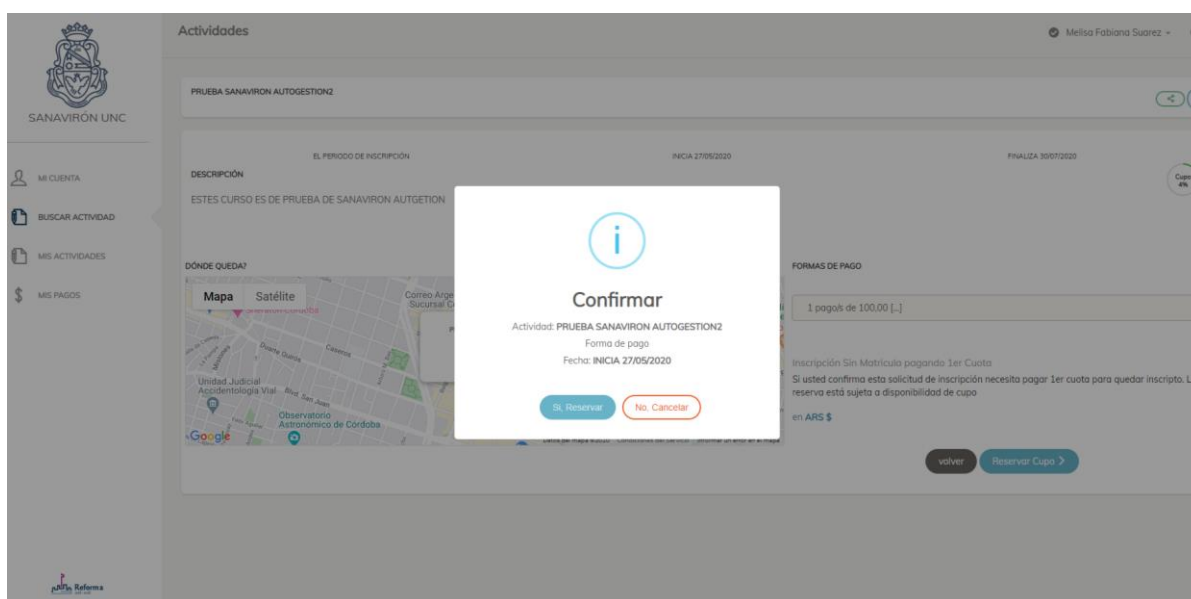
SANAVIRÓN UNC

MI CUENTA

BUSCAR ACTIVIDAD

MIS ACTIVIDADES

MIS PAGOS

Reforma

Actividades

Melisa Fabiana Suarez

PRUEBA SANAVIRON AUTOGESTION2

EL PERIODO DE INSCRIPCIÓN

INICIA 27/05/2020

FINALIZA 30/07/2020

Cupo 4%

DESCRIPCIÓN

ESTES CURSO ES DE PRUEBA DE SANAVIRON AUTGETION

DÓNDE QUEDA?

Mapa Satélite

Correo Arge Sucursal C

Duarte Quirós

Caseros

Unidad Judicial Accidentología Vial

Blvd. San Juan

Observatorio Astronómico de Córdoba

Google

FORMAS DE PAGO

1 pago/s de 100,00 [...]

Inscripción Sin Matrícula pagando 1er Cuota

Si usted confirma esta solicitud de inscripción necesita pagar 1er cuota para quedar inscripto. La reserva está sujeta a disponibilidad de cupo

en ARS $

volver

Reservar Cupo

Confirmar

Actividad: PRUEBA SANAVIRON AUTOGESTION2

Forma de pago

Fecha: INICIA 27/05/2020

Si, Reservar

No, Cancelar